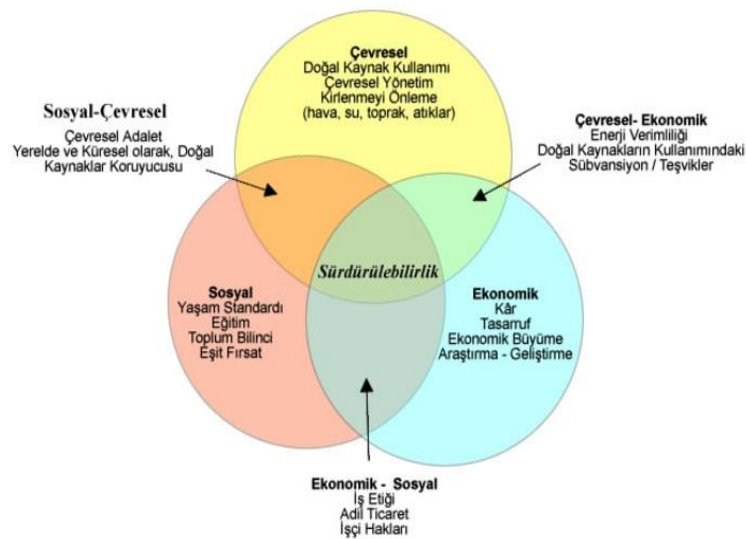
Çevresel
Doğal Kaynak Kullanımı
Çevresel Yönetim
Kirlenmeyi Önleme
(hava, su, toprak, atıklar)

Sosyal-Çevresel
Çevresel Adalet
Yerelde ve Küresel olarak, Doğal Kaynaklar Koruyucusu

Çevresel- Ekonomik
Enerji Verimliliği
Doğal Kaynakların Kullanımındaki Sübvansiyon / Teşvikler

Sürdürülebilirlik

Sosyal
Yaşam Standardı
Eğitim
Toplum Bilinci
Eşit Fırsat

Ekonomik
Kâr
Tasarruf
Ekonomik Büyüme
Araştırma - Geliştirme

Ekonomik - Sosyal
İş Etiği
Adil Ticaret
İşçi Hakları